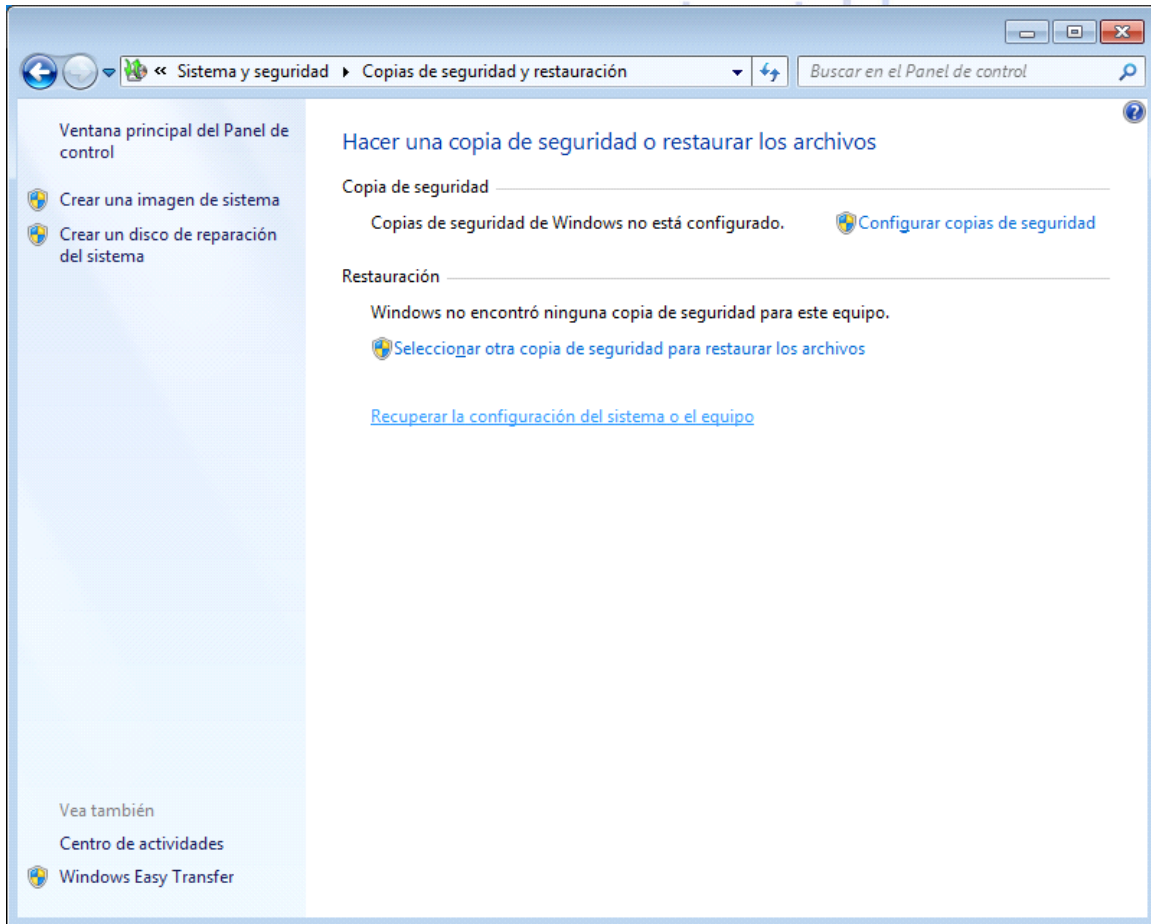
« Sistema y seguridad ▸ Copias de seguridad y restauración

Buscar en el Panel de control

Ventana principal del Panel de control

Crear una imagen de sistema

Crear un disco de reparación del sistema

Vea también

Centro de actividades

Windows Easy Transfer

Hacer una copia de seguridad o restaurar los archivos

Copia de seguridad

Copias de seguridad de Windows no está configurado.

Configurar copias de seguridad

Restauración

Windows no encontró ninguna copia de seguridad para este equipo.

Seleccionar otra copia de seguridad para restaurar los archivos

Recuperar la configuración del sistema o el equipo